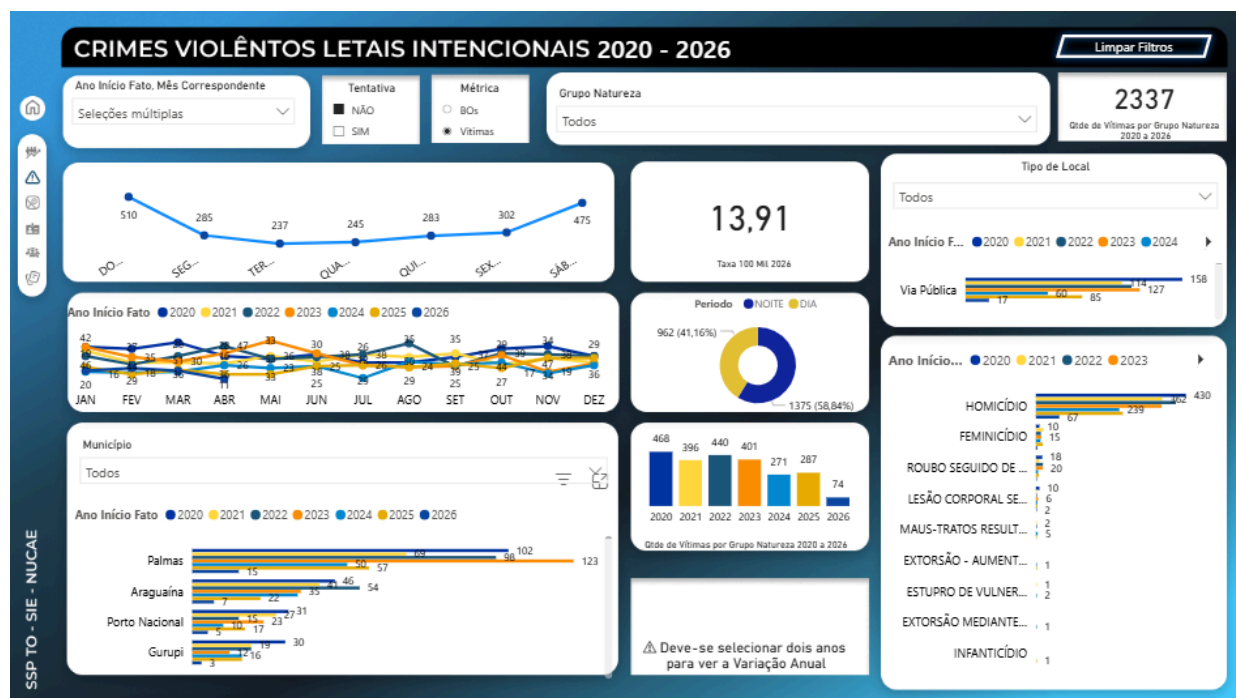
CRIMES VIOLÊNTOS LETAIS INTENCIONAIS 2020 - 2026

Limpar Filtros

Ano Início Fato, Mês Correspondente
Seleções múltiplas

Tentativa
NÃO
SIM

Métrica
BOs
Vítimas

Grupo Natureza
Todos

2337
Qtde de Vítimas por Grupo Natureza 2020 a 2026

510 285 237 245 283 302 475
DO... SEG... TER... QUA... QUI... SEX... SÁB...

13,91
Taxa 100 Mil 2026

Tipo de Local
Todos

Ano Início F... 2020 2021 2022 2023 2024
Via Pública 158 14 127 60 85 17

Ano Início Fato 2020 2021 2022 2023 2024 2025 2026
42 20 16 29 18 35 36 47 33 30 38 25 26 35 29 25 39 27 34 19 36 29
JAN FEV MAR ABR MAI JUN JUL AGO SET OUT NOV DEZ

Período NOITE DIA
962 (41,16%)
1375 (58,84%)

Ano Início... 2020 2021 2022 2023
HOMICÍDIO 430 362 239 67
FEMINICÍDIO 10 15
ROUBO SEGUIDO DE ... 18 20
LESÃO CORPORAL SE... 10 6 2
MAUS-TRATOS RESULT... 2 5
EXTORSÃO - AUMENT... 1
ESTUPRO DE VULNER... 1 2
EXTORSÃO MEDIANTE... 1
INFANTICÍDIO 1

Município
Todos

Ano Início Fato 2020 2021 2022 2023 2024 2025 2026
Palmas 102 69 98 123 50 57 15
Araguaína 46 41 54 35 22 7
Porto Nacional 31 27 15 23 10 17 5
Gurupi 30 19 12 16 3

468 396 440 401 271 287 74
2020 2021 2022 2023 2024 2025 2026
Qtde de Vítimas por Grupo Natureza 2020 a 2026

⚠ Deve-se selecionar dois anos para ver a Variação Anual

SSP TO - SIE - NUCAE